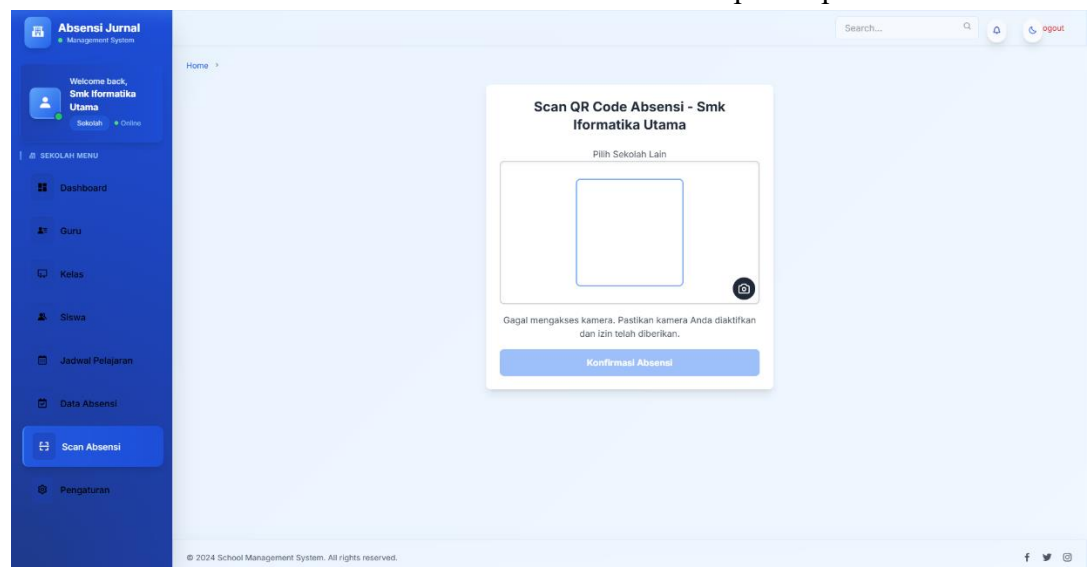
Absensi Jurnal
Management System

Welcome back,
Smk Iformatika Utama
Sekolah • Online

SEKOLAH MENU

Dashboard

Guru

Kelas

Siswa

Jadwal Pelajaran

Data Absensi

Scan Absensi

Pengaturan

Search...

ogout

Home ›

Scan QR Code Absensi - Smk Iformatika Utama

Pilih Sekolah Lain

Gagal mengakses kamera. Pastikan kamera Anda diaktifkan dan izin telah diberikan.

Konfirmasi Absensi

© 2024 School Management System. All rights reserved.